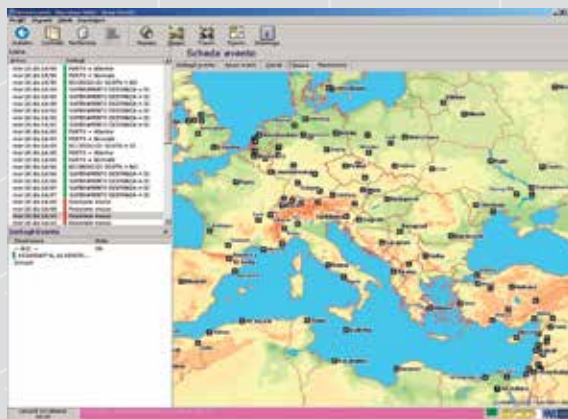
Scheda evento

PORTA = Allarme
PORTA = Normale
SUPERAMENTO DISTANZA > 50
SUPERAMENTO DISTANZA > 50
SUPERAMENTO DISTANZA > 50
SUPERAMENTO DISTANZA > 50
SUPERAMENTO DISTANZA > 50
PORTA = Allarme
PORTA = Normale
PORTA = Allarme
PORTA = Normale
SUPERAMENTO DISTANZA > 50
SUPERAMENTO DISTANZA > 50
SUPERAMENTO DISTANZA > 50